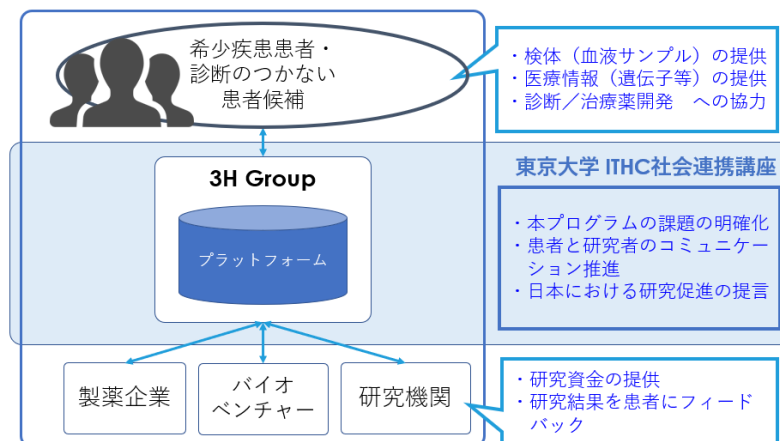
希少疾患患者・診断のつかない患者候補

・検体（血液サンプル）の提供
・医療情報（遺伝子等）の提供
・診断／治療薬開発　への協力

3H Group

プラットフォーム

東京大学 ITHC社会連携講座

・本プログラムの課題の明確化
・患者と研究者のコミュニケーション推進
・日本における研究促進の提言

製薬企業

バイオベンチャー

研究機関

・研究資金の提供
・研究結果を患者にフィードバック